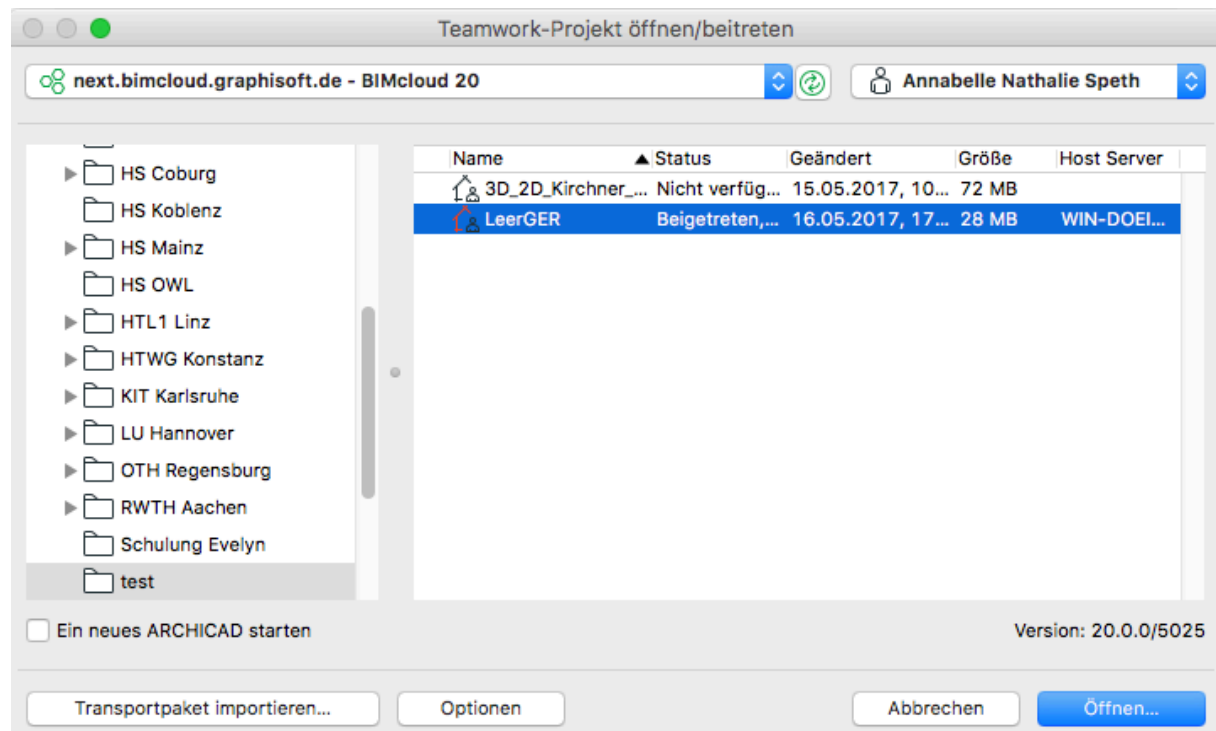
Teamwork-Projekt öffnen/beitreten

next.bimcloud.graphisoft.de - BIMcloud 20

Annabelle Nathalie Speth

HS Coburg
HS Koblenz
HS Mainz
HS OWL
HTL1 Linz
HTWG Konstanz
KIT Karlsruhe
LU Hannover
OTH Regensburg
RWTH Aachen
Schulung Evelyn
test

| Name | Status | Geändert | Größe | Host Server |
|---|---|---|---|---|
| 3D_2D_Kirchner_... | Nicht verfüg... | 15.05.2017, 10... | 72 MB | |
| LeerGER | Beigetreten,... | 16.05.2017, 17... | 28 MB | WIN-DOEI... |

Ein neues ARCHICAD starten

Version: 20.0.0/5025

Transportpaket importieren...

Optionen

Abbrechen

Öffnen...